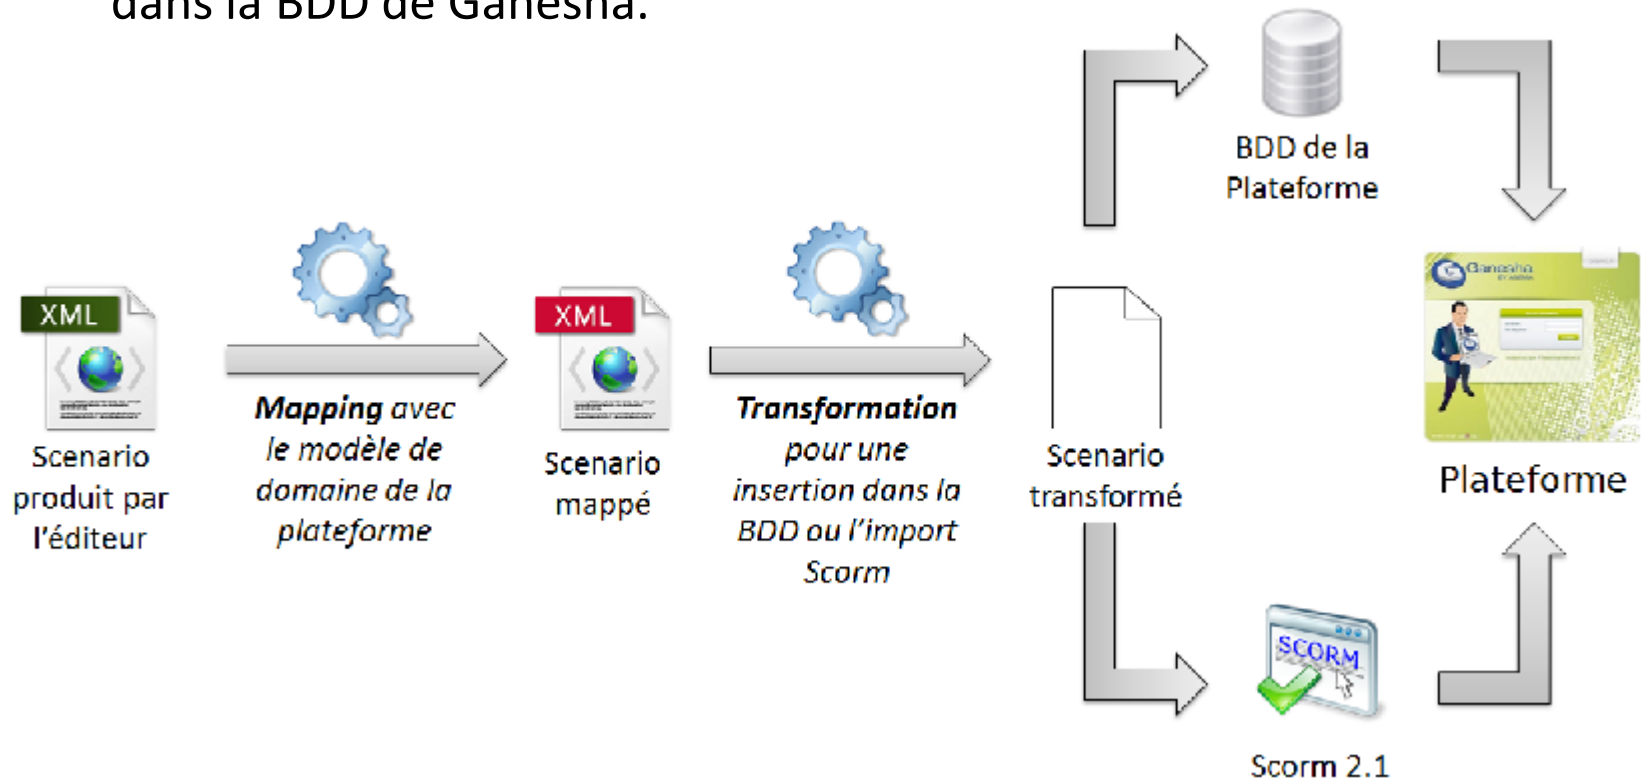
dans la BDD de Ganesha.

BDD de la Plateforme

XML

Scenario produit par l'éditeur

**Mapping** avec le modèle de domaine de la plateforme

XML

Scenario mappé

**Transformation** pour une insertion dans la BDD ou l'import Scorm

Scenario transformé

Ganesha

Plateforme

SCORM

Scorm 2.1